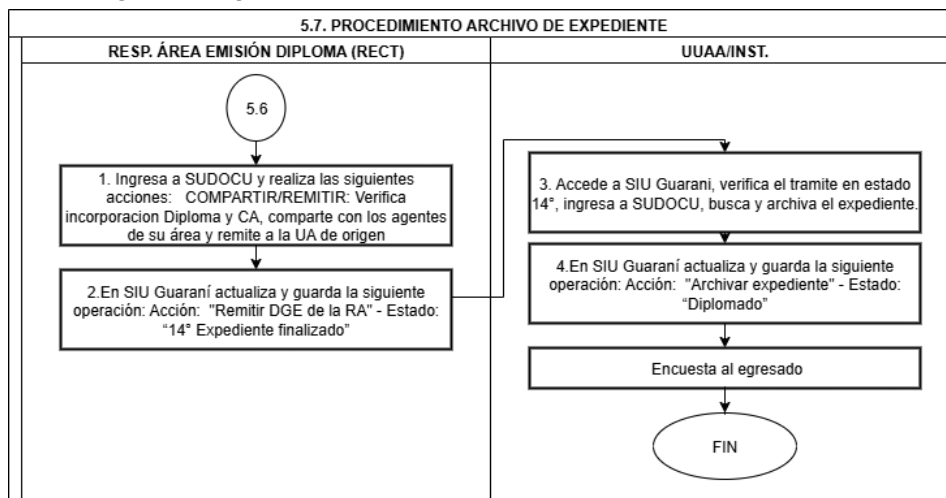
5.7. PROCEDIMIENTO ARCHIVO DE EXPEDIENTE

RESP. ÁREA EMISIÓN DIPLOMA (RECT)

UUAA/INST.

5.6

1. Ingresa a SUDOCU y realiza las siguientes acciones: COMPARTIR/REMITIR: Verifica incorporacion Diploma y CA, comparte con los agentes de su área y remite a la UA de origen

2.En SIU Guaraní actualiza y guarda la siguiente operación: Acción: "Remitir DGE de la RA" - Estado: "14° Expediente finalizado"

3. Accede a SIU Guarani, verifica el tramite en estado 14°, ingresa a SUDOCU, busca y archiva el expediente.

4.En SIU Guaraní actualiza y guarda la siguiente operación: Acción: "Archivar expediente" - Estado: "Diplomado"

Encuesta al egresado

FIN